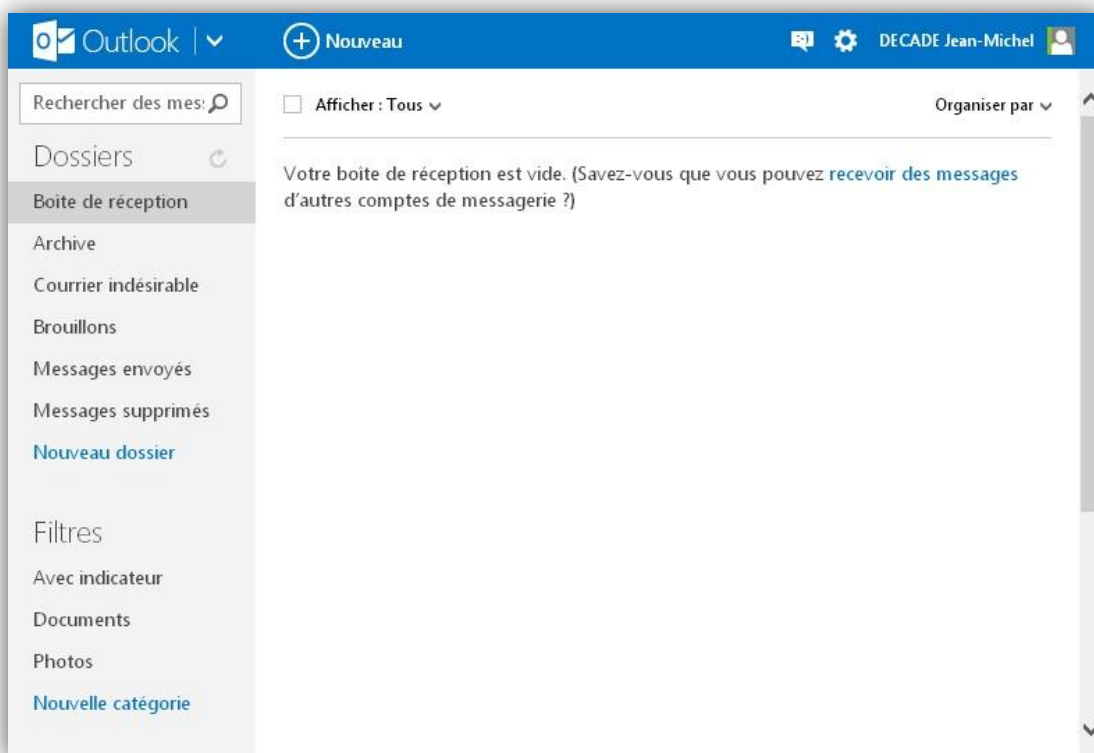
Outlook

Nouveau

DECADE Jean-Michel

Rechercher des mes:

Dossiers

Boite de réception

Archive

Courrier indésirable

Brouillons

Messages envoyés

Messages supprimés

Nouveau dossier

Filtres

Avec indicateur

Documents

Photos

Nouvelle catégorie

Afficher : Tous

Organiser par

Votre boite de réception est vide. (Savez-vous que vous pouvez recevoir des messages d'autres comptes de messagerie ?)